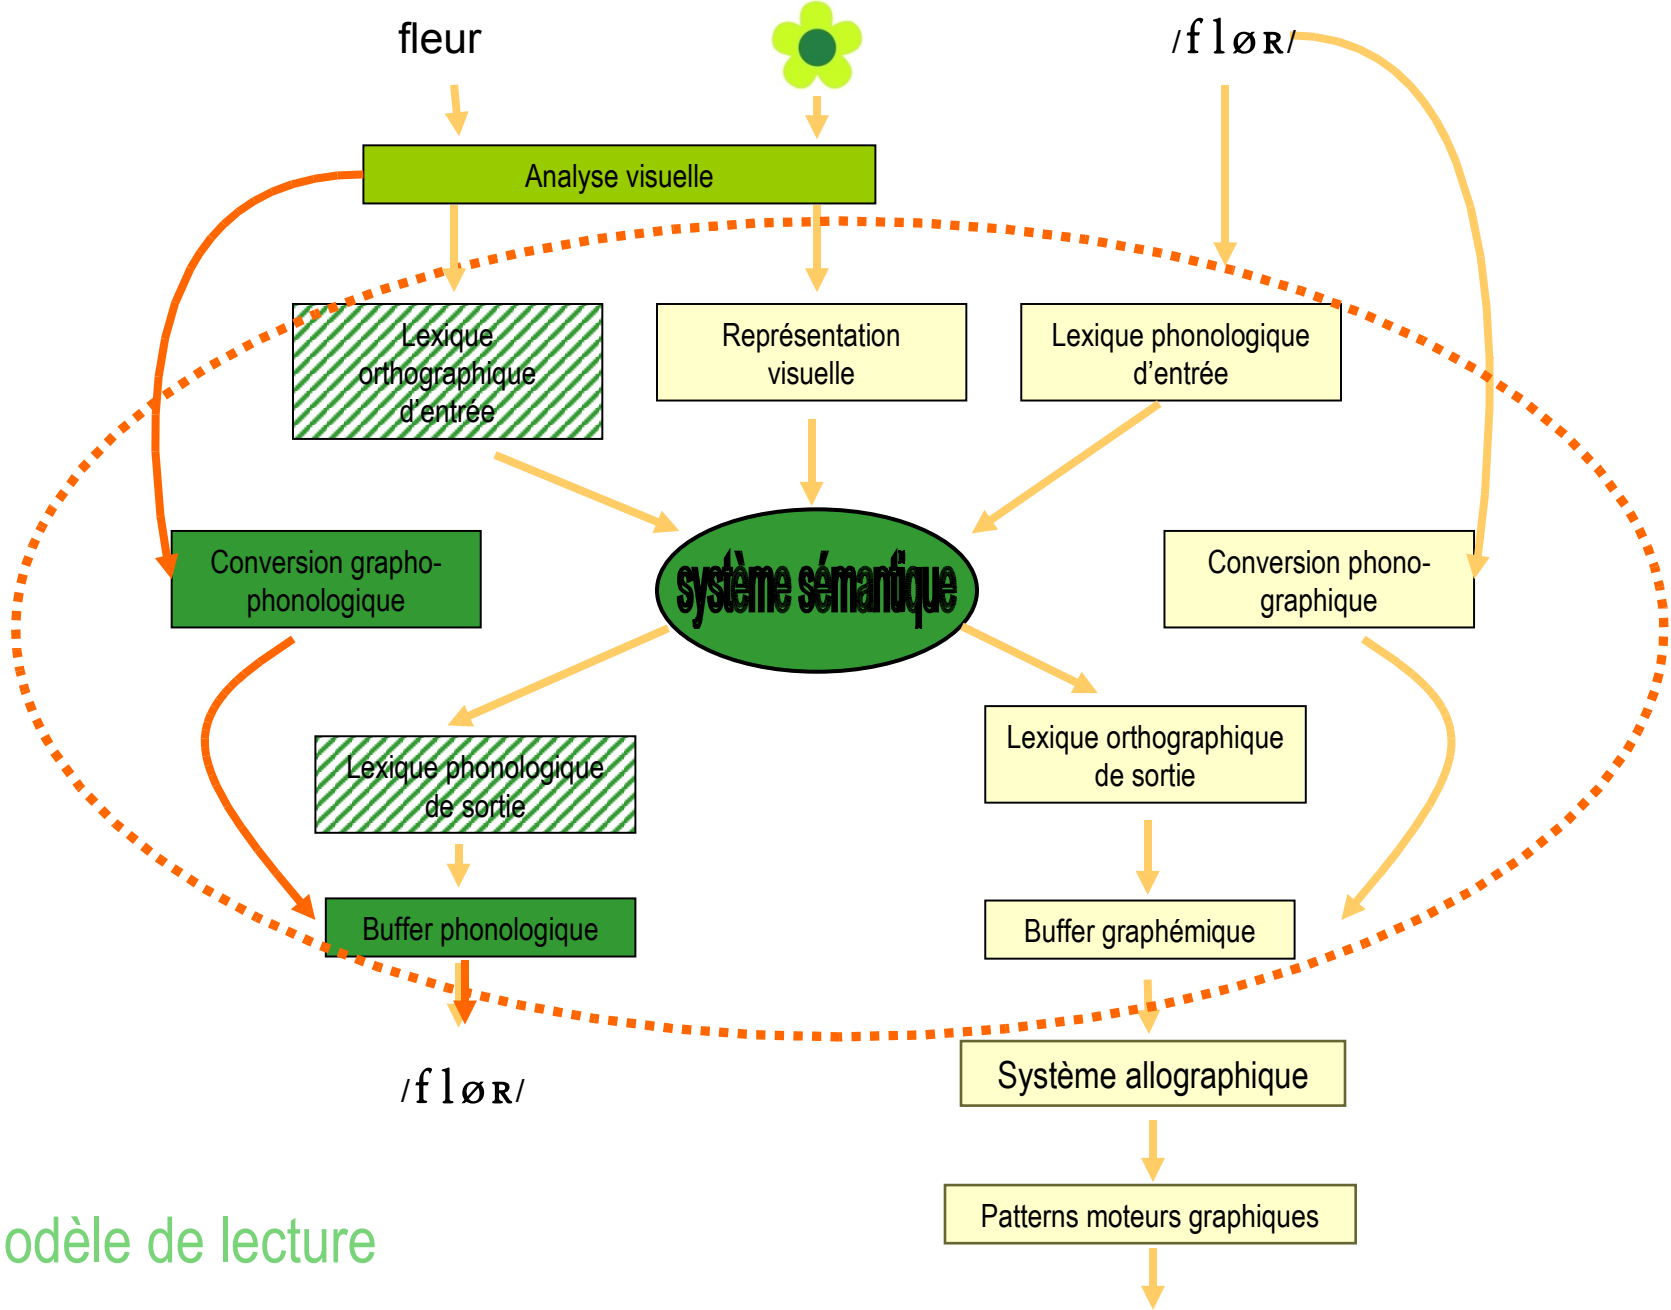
fleur

/f l ø ʀ/

Analyse visuelle

Lexique orthographique d'entrée

Représentation visuelle

Lexique phonologique d'entrée

Conversion grapho-phonologique

système sémantique

Conversion phono-graphique

Lexique phonologique de sortie

Lexique orthographique de sortie

Buffer phonologique

Buffer graphémique

/f l ø ʀ/

Système allographique

Patterns moteurs graphiques

odèle de lecture